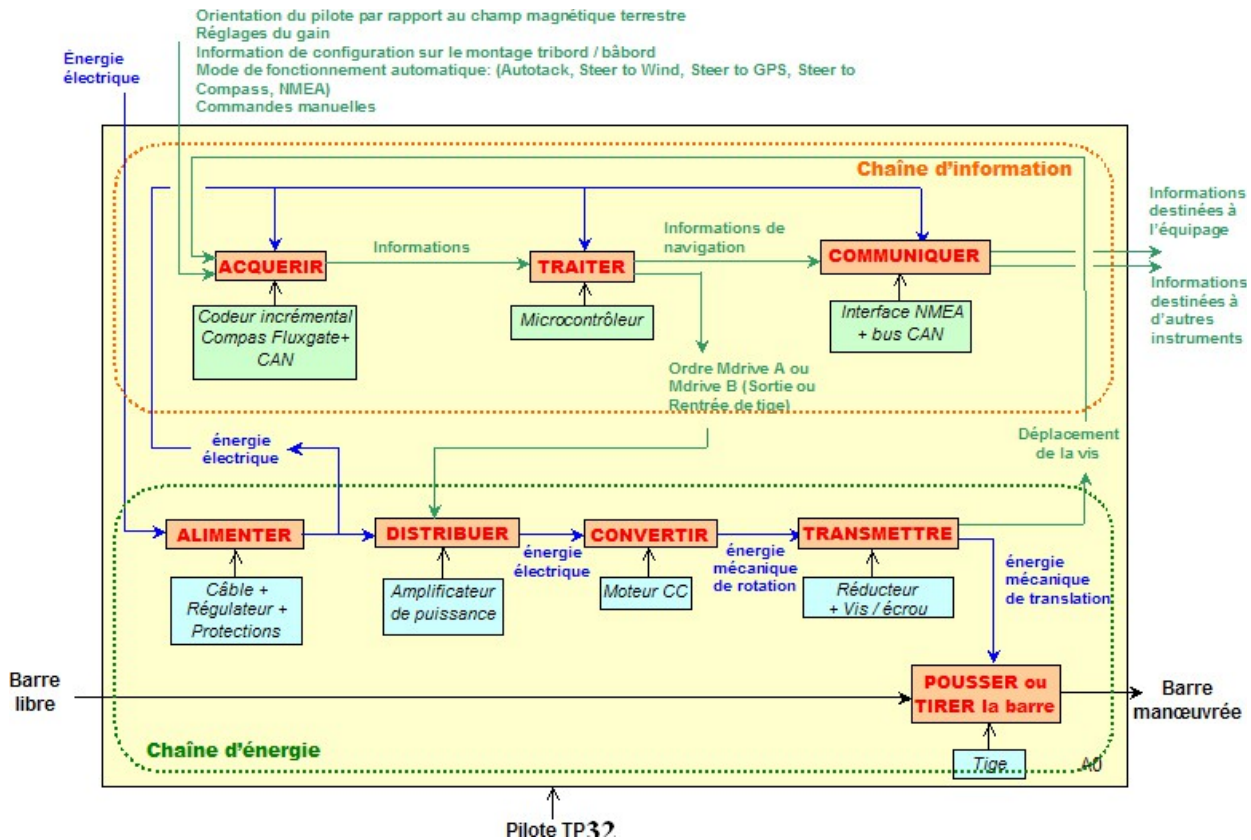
Orientation du pilote par rapport au champ magnétique terrestre
Réglages du gain
Information de configuration sur le montage tribord / bâbord
Mode de fonctionnement automatique: (Autotack, Steer to Wind, Steer to GPS, Steer to Compass, NMEA)
Commandes manuelles

Énergie électrique

Chaîne d'information

ACQUERIR
Informations
TRAITER
Informations de navigation
COMMUNIQUER

Informations destinées à l'équipage

Informations destinées à d'autres instruments

Codeur incrémental Compas Fluxgate+ CAN

Microcontrôleur

Interface NMEA + bus CAN

Ordre Mdrive A ou Mdrive B (Sortie ou Rentrée de tige)

énergie électrique

Déplacement de la vis

ALIMENTER
DISTRIBUER
énergie électrique
CONVERTIR
énergie mécanique de rotation
TRANSMETTRE
énergie mécanique de translation

Câble + Régulateur + Protections

Amplificateur de puissance

Moteur CC

Réducteur + Vis / écrou

Barre libre

POUSSER ou TIRER la barre

Barre manœuvrée

Chaîne d'énergie

Tige

A0

Pilote TP32